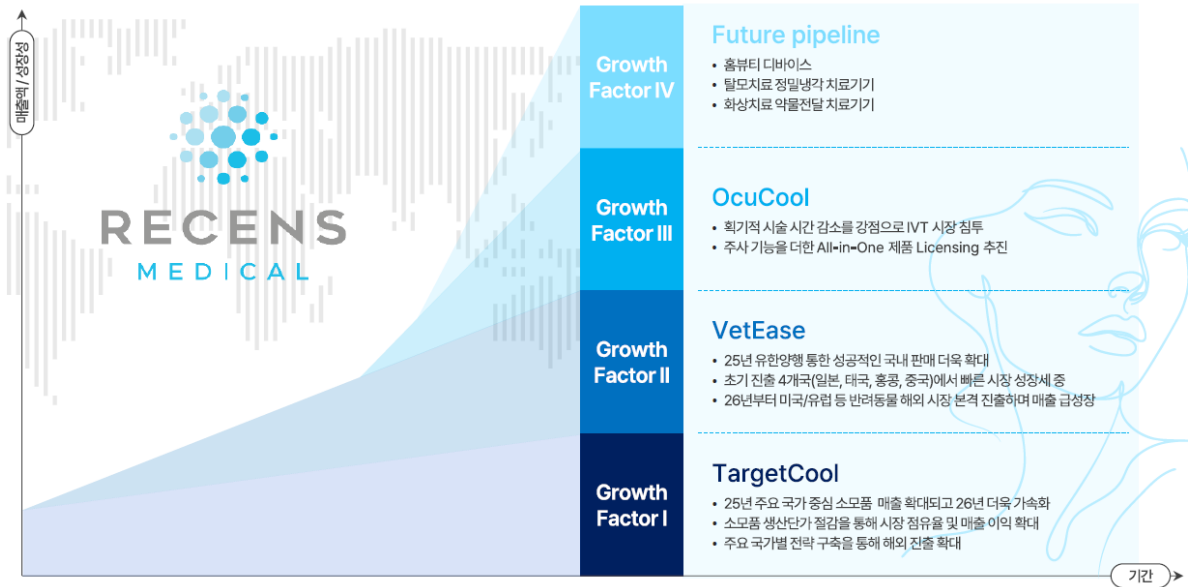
매출액 / 성장성

RECENS
MEDICAL

Growth Factor IV

Future pipeline
• 홈뷰티 디바이스
• 탈모치료 정밀냉각 치료기기
• 화상치료 약물전달 치료기기

Growth Factor III

OcuCool
• 획기적 시술 시간 감소를 강점으로 IVT 시장 침투
• 주사 기능을 더한 All-in-One 제품 Licensing 추진

Growth Factor II

VetEase
• 25년 유한양행 통한 성공적인 국내 판매 더욱 확대
• 초기 진출 4개국(일본, 태국, 홍콩, 중국)에서 빠른 시장 성장세 중
• 26년부터 미국/유럽 등 반려동물 해외 시장 본격 진출하며 매출 급성장

Growth Factor I

TargetCool
• 25년 주요 국가 중심 소모품 매출 확대되고 26년 더욱 가속화
• 소모품 생산단가 절감을 통해 시장 점유율 및 매출 이익 확대
• 주요 국가별 전략 구축을 통해 해외 진출 확대

기간